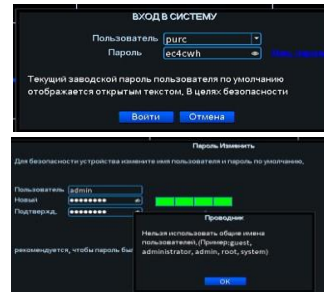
ВХОД В СИСТЕМУ

Пользователь purc

Пароль ec4cwh

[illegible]

Текущий заводской пароль пользователя по умолчанию отображается открытым текстом. В целях безопасности

Войти Отмена

Пароль Изменить

Для безопасности устройства измените имя пользователя и пароль по умолчанию.

Пользователь admin

Новый ••••••••

Подтвержд. ••••••••

рекомендуется, чтобы пароль был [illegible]

Проводник

Нельзя использовать общие имена пользователя.(Пример:guest, administrator, admin, root, system)

OK